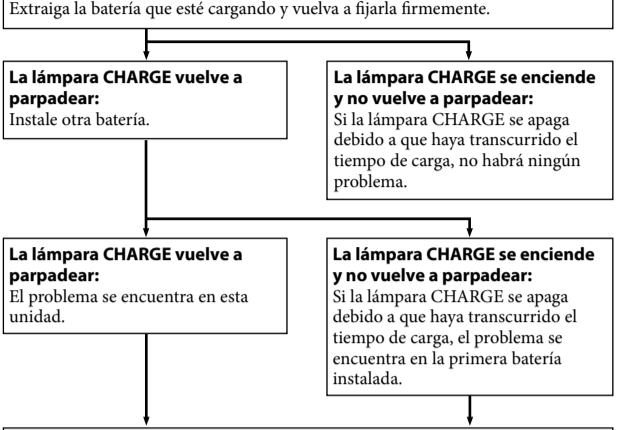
Extraiga la batería que esté cargando y vuelva a fijarla firmemente.

**La lámpara CHARGE vuelve a parpadear:**
Instale otra batería.

**La lámpara CHARGE se enciende y no vuelve a parpadear:**
Si la lámpara CHARGE se apaga debido a que haya transcurrido el tiempo de carga, no habrá ningún problema.

**La lámpara CHARGE vuelve a parpadear:**
El problema se encuentra en esta unidad.

**La lámpara CHARGE se enciende y no vuelve a parpadear:**
Si la lámpara CHARGE se apaga debido a que haya transcurrido el tiempo de carga, el problema se encuentra en la primera batería instalada.